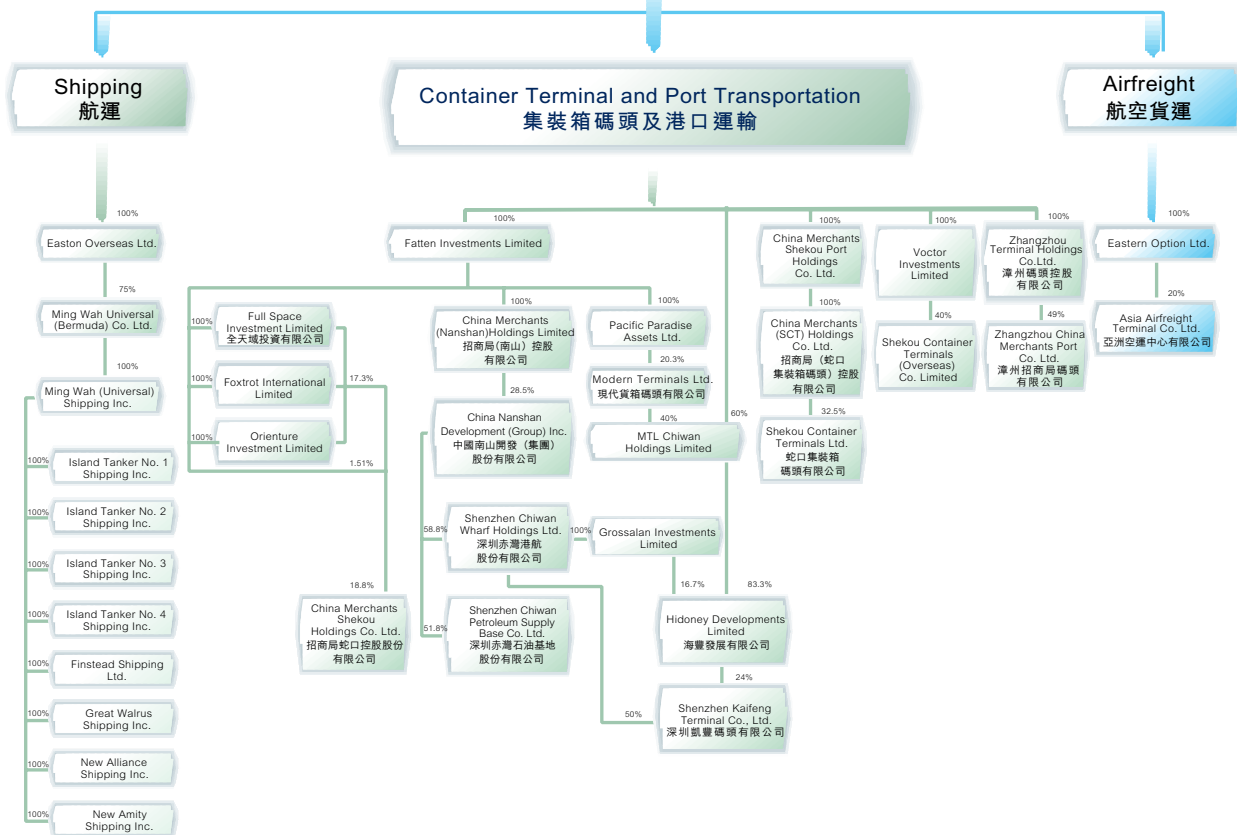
Shipping
航運

Container Terminal and Port Transportation
集裝箱碼頭及港口運輸

Airfreight
航空貨運

100%
Easton Overseas Ltd.
75%
Ming Wah Universal (Bermuda) Co. Ltd.
100%
Ming Wah (Universal) Shipping Inc.
100% Island Tanker No. 1 Shipping Inc.
100% Island Tanker No. 2 Shipping Inc.
100% Island Tanker No. 3 Shipping Inc.
100% Island Tanker No. 4 Shipping Inc.
100% Finstead Shipping Ltd.
100% Great Walrus Shipping Inc.
100% New Alliance Shipping Inc.
100% New Amity Shipping Inc.

100%
Fatten Investments Limited
100% Full Space Investment Limited 全天域投資有限公司
100% Foxtrot International Limited
100% Orienture Investment Limited
17.3%
1.51%
18.8%
China Merchants Shekou Holdings Co. Ltd. 招商局蛇口控股股份有限公司
100%
China Merchants (Nanshan)Holdings Limited 招商局(南山)控股有限公司
28.5%
China Nanshan Development (Group) Inc. 中國南山開發（集團）股份有限公司
58.8%
Shenzhen Chiwan Wharf Holdings Ltd. 深圳赤灣港航股份有限公司
51.8%
Shenzhen Chiwan Petroleum Supply Base Co. Ltd. 深圳赤灣石油基地股份有限公司
100%
Pacific Paradise Assets Ltd.
20.3%
Modern Terminals Ltd. 現代貨箱碼頭有限公司
40%
MTL Chiwan Holdings Limited
60%
100%
Grossalan Investments Limited
16.7%
83.3%
Hidoney Developments Limited 海豐發展有限公司
24%
50%
Shenzhen Kaifeng Terminal Co., Ltd. 深圳凱豐碼頭有限公司

100%
China Merchants Shekou Port Holdings Co. Ltd.
100%
China Merchants (SCT) Holdings Co. Ltd. 招商局（蛇口集裝箱碼頭）控股有限公司
32.5%
Shekou Container Terminals Ltd. 蛇口集裝箱碼頭有限公司
100%
Voctor Investments Limited
40%
Shekou Container Terminals (Overseas) Co. Limited
100%
Zhangzhou Terminal Holdings Co.Ltd. 漳州碼頭控股有限公司
49%
Zhangzhou China Merchants Port Co. Ltd. 漳州招商局碼頭有限公司

100%
Eastern Option Ltd.
20%
Asia Airfreight Terminal Co. Ltd. 亞洲空運中心有限公司